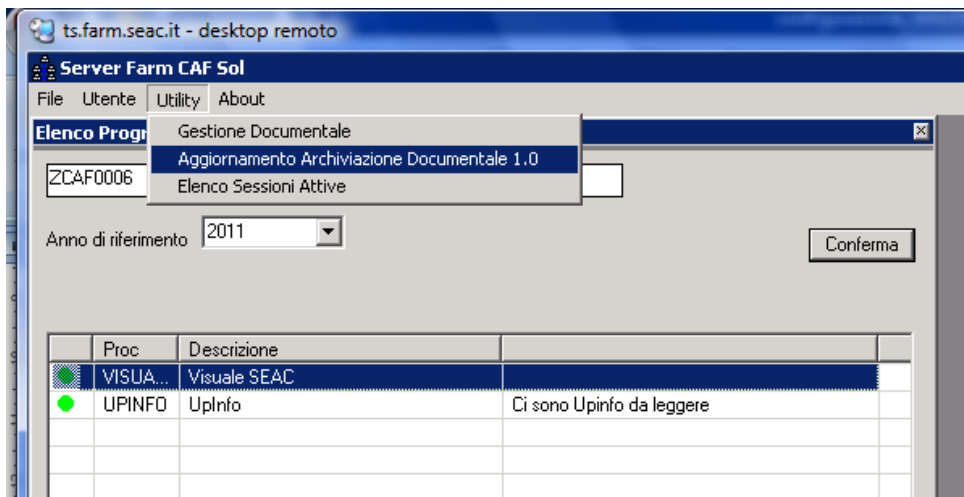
ts.farm.seac.it - desktop remoto

Server Farm CAF Sol

File Utente Utility About

Elenco Progr

Gestione Documentale
Aggiornamento Archiviazione Documentale 1.0
Elenco Sessioni Attive

ZCAF0006

Anno di riferimento 2011

Conferma

| | Proc | Descrizione | |
|---|---|---|---|
| | VISUA... | Visuale SEAC | |
| | UPINFO | UpInfo | Ci sono Upinfo da leggere |